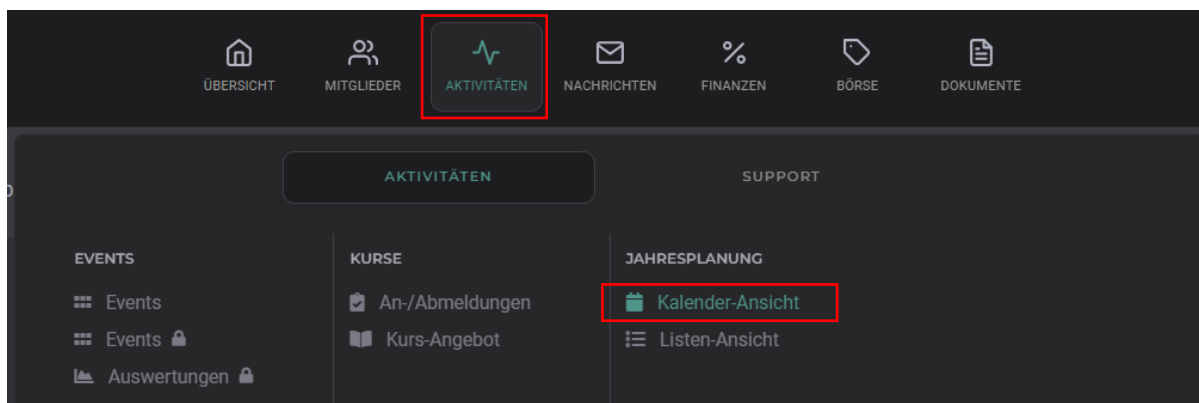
ÜBERSICHT MITGLIEDER AKTIVITÄTEN NACHRICHTEN FINANZEN BÖRSE DOKUMENTE

AKTIVITÄTEN SUPPORT

EVENTS
Events
Events
Auswertungen

KURSE
An-/Abmeldungen
Kurs-Angebot

JAHRESPLANUNG
Kalender-Ansicht
Listen-Ansicht